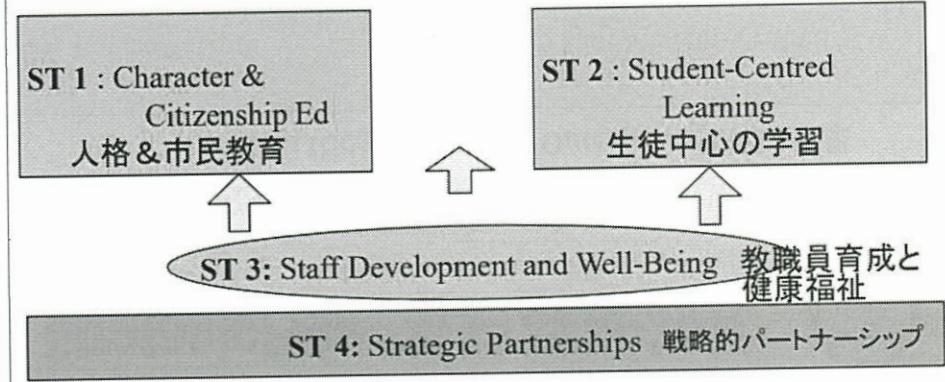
ST 1 : Character & Citizenship Ed
人格＆市民教育

ST 2 : Student-Centred Learning
生徒中心の学習

ST 3: Staff Development and Well-Being 教職員育成と健康福祉

ST 4: Strategic Partnerships 戦略的パートナーシップ